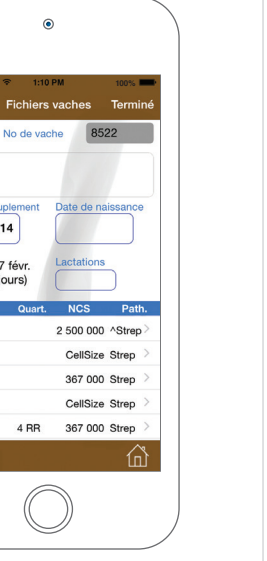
1:10 PM
100%
Fichiers vaches Terminé
No de vache 8522
uplement
14
Date de naissance
7 févr.
ours)
Lactations

| Quart. | NCS | Path. |
|---|---|---|
| | 2 500 000 | ^Strep |
| | CellSize | Strep |
| | 367 000 | Strep |
| | CellSize | Strep |
| 4 RR | 367 000 | Strep |